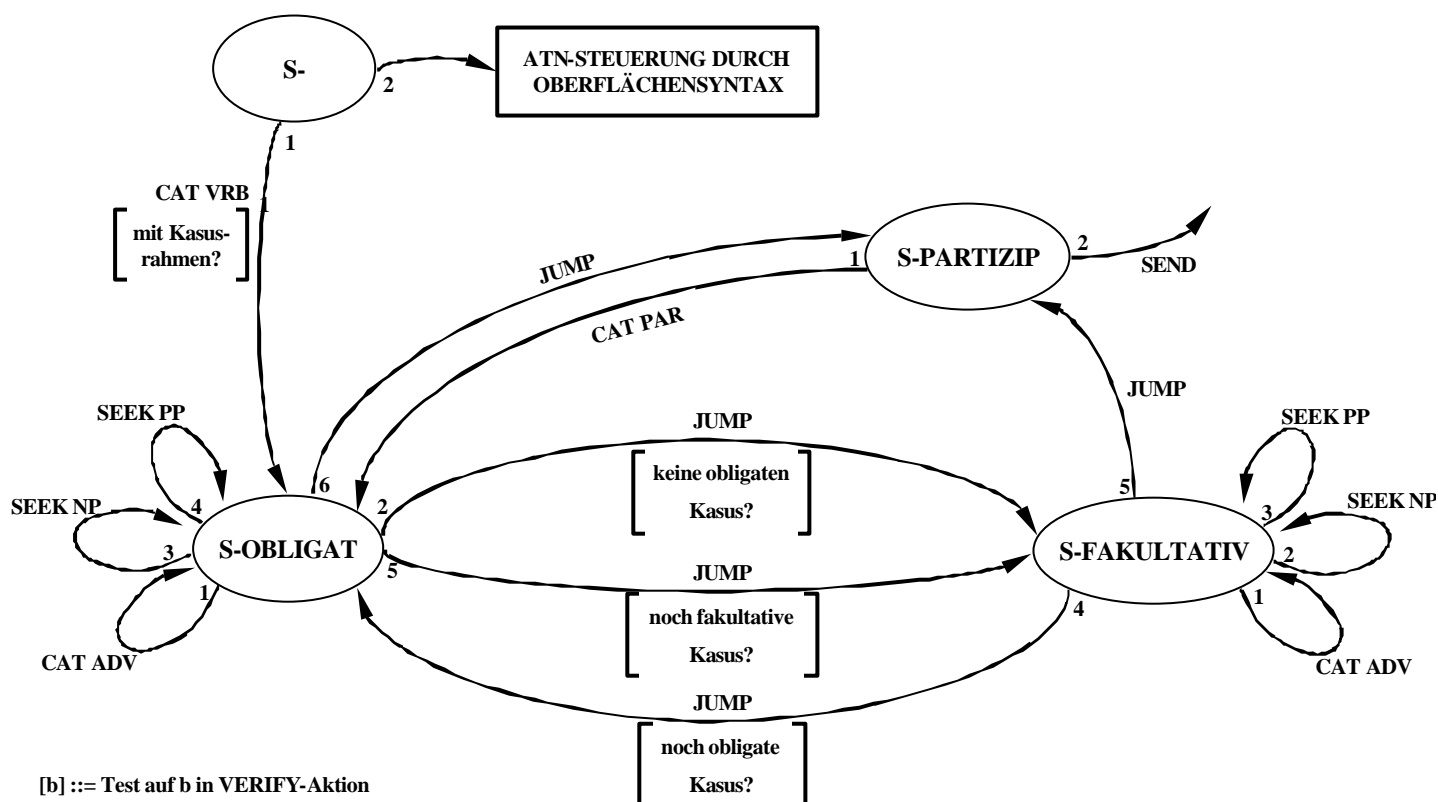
S-

2

ATN-STEUERUNG DURCH OBERFLÄCHENSYNTAX

1

CAT VRB

1

mit Kasusrahmen?

S-PARTIZIP

2

SEND

1

JUMP

CAT PAR

JUMP

SEEK PP

JUMP

SEEK PP

keine obligaten Kasus?

6

2

5

3

SEEK NP

4

SEEK NP

S-OBLIGAT

S-FAKULTATIV

2

3

5

JUMP

1

1

noch fakultative Kasus?

4

CAT ADV

CAT ADV

JUMP

noch obligate Kasus?

[b] ::= Test auf b in VERIFY-Aktion